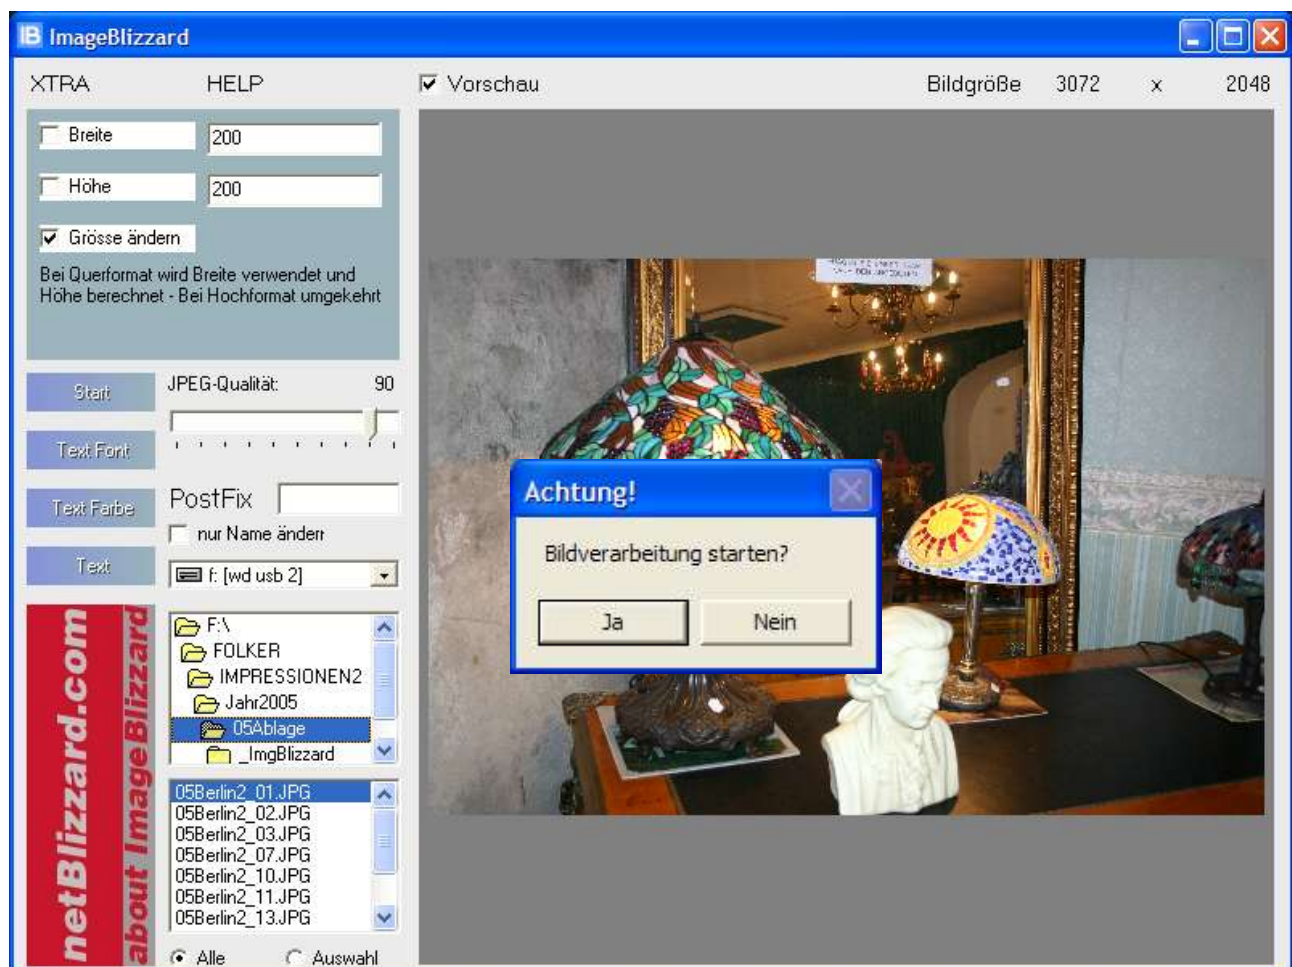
ImageBlizzard

XTRA HELP

Vorschau

Bildgröße 3072 x 2048

Breite 200

Höhe 200

Grösse ändern

Bei Querformat wird Breite verwendet und Höhe berechnet - Bei Hochformat umgekehrt

Start

JPEG-Qualität: 90

Text Font

Text Farbe

PostFix

nur Name ändern

Text

f: [wd usb 2]

F:\
FOLKER
IMPRESSIONEN2
Jahr2005
05Ablage
_ImgBlizzard

05Berlin2_01.JPG
05Berlin2_02.JPG
05Berlin2_03.JPG
05Berlin2_07.JPG
05Berlin2_10.JPG
05Berlin2_11.JPG
05Berlin2_13.JPG

Alle Auswahl

netBlizzard.com

about ImageBlizzard

Achtung!

Bildverarbeitung starten?

Ja Nein